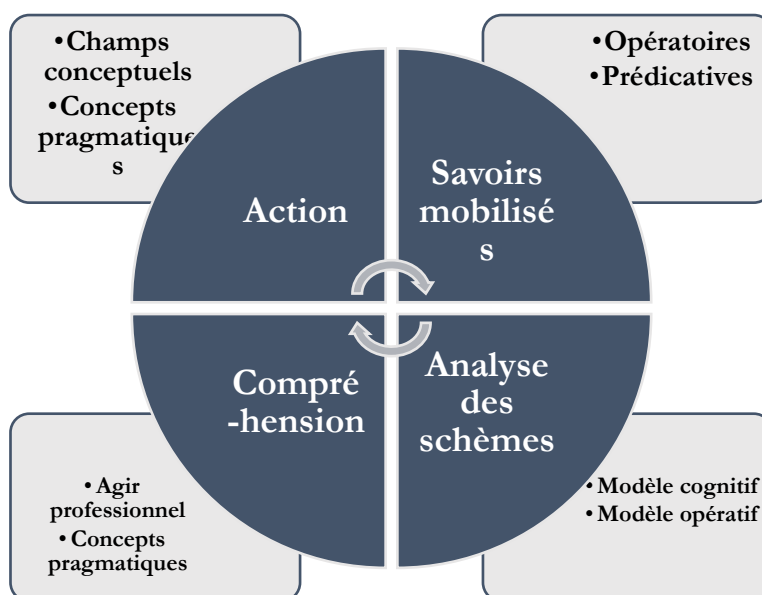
•Champs conceptuels
•Concepts pragmatiques

•Opératoires
•Prédicatives

Action

Savoirs mobilisés

Compré-hension

Analyse des schèmes

•Agir professionnel
•Concepts pragmatiques

•Modèle cognitif
•Modèle opératif